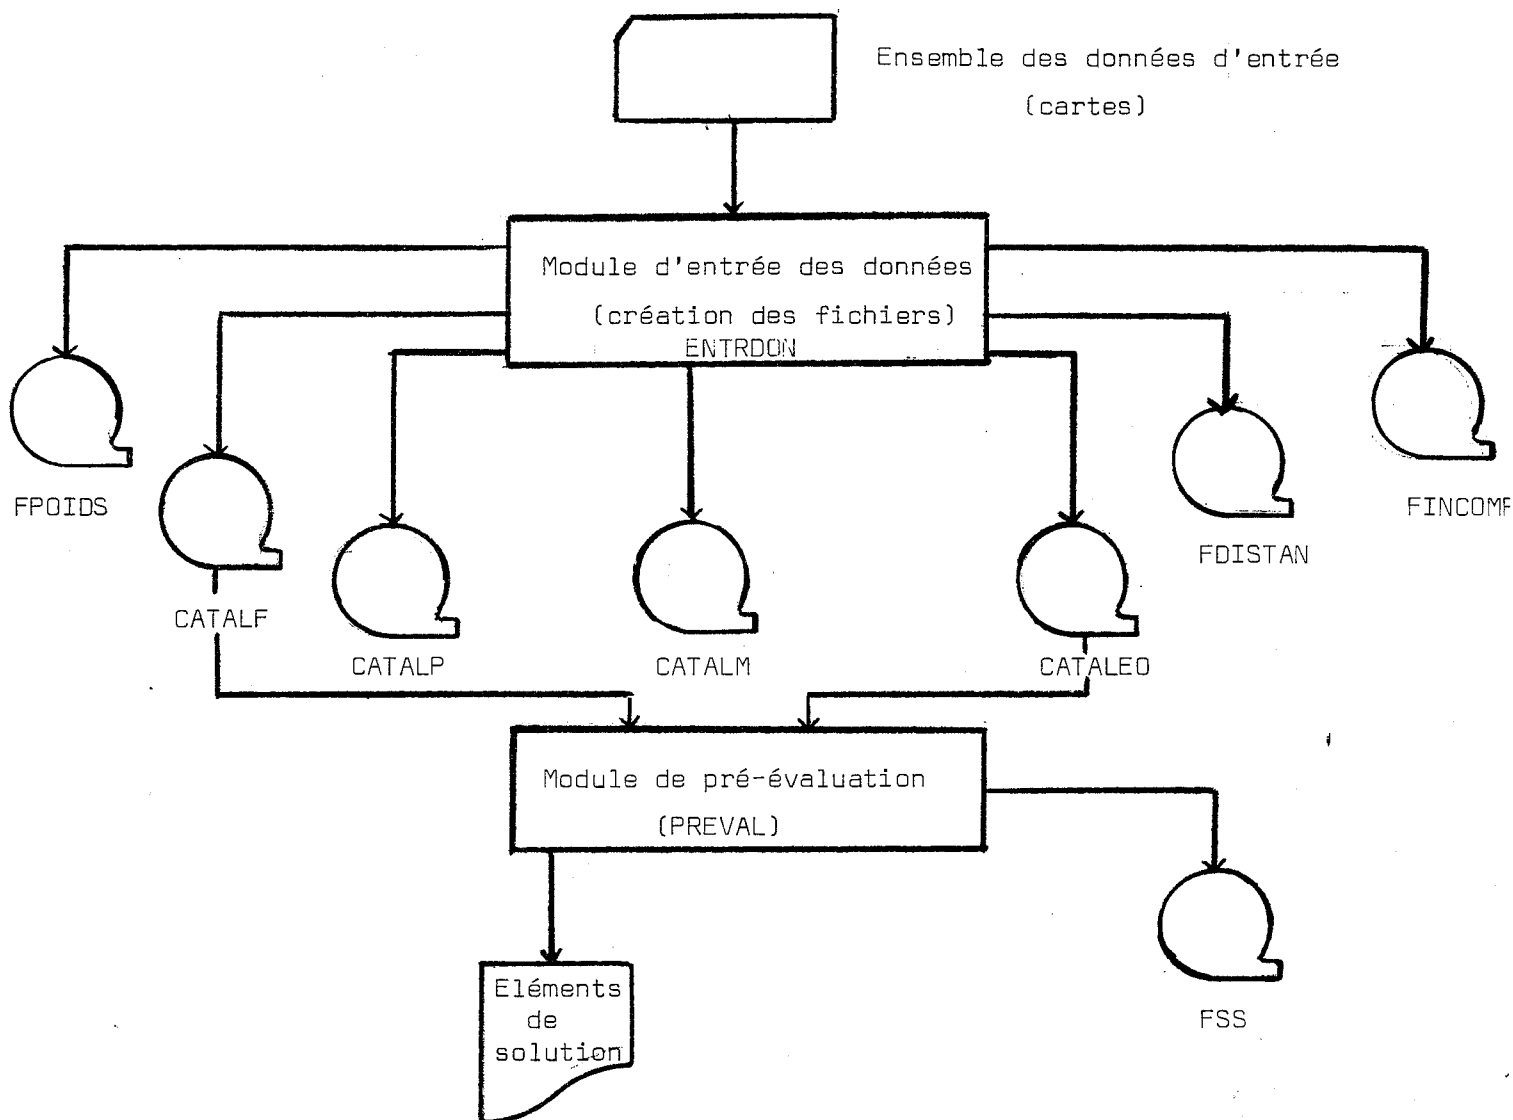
Ensemble des données d'entrée (cartes)

Module d'entrée des données (création des fichiers) ENTRDON

FPOIDS

CATALF

CATALP

CATALM

CATALEO

FDISTAN

FINCOMP

Module de pré-évaluation (PREVAL)

Eléments de solution

FSS